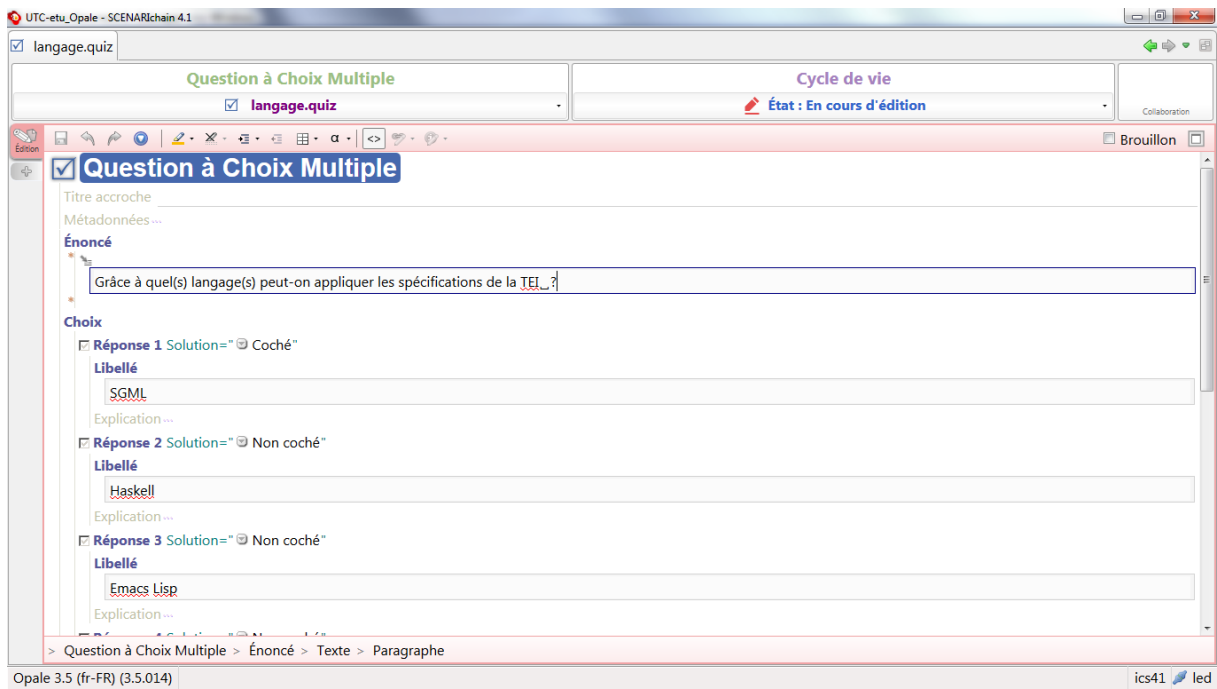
UTC-etu_Opale - SCENARIchain 4.1

langage.quiz

Question à Choix Multiple

langage.quiz

Cycle de vie

État : En cours d'édition

Collaboration

Édition

Brouillon

Question à Choix Multiple

Titre accroche

Métadonnées

Énoncé

Grâce à quel(s) langage(s) peut-on appliquer les spécifications de la TEI ?

Choix

Réponse 1 Solution=" Coché"

Libellé

SGML

Explication

Réponse 2 Solution=" Non coché"

Libellé

Haskell

Explication

Réponse 3 Solution=" Non coché"

Libellé

Emacs Lisp

Explication

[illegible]

> Question à Choix Multiple > Énoncé > Texte > Paragraphe

Opale 3.5 (fr-FR) (3.5.014)

ics41 led